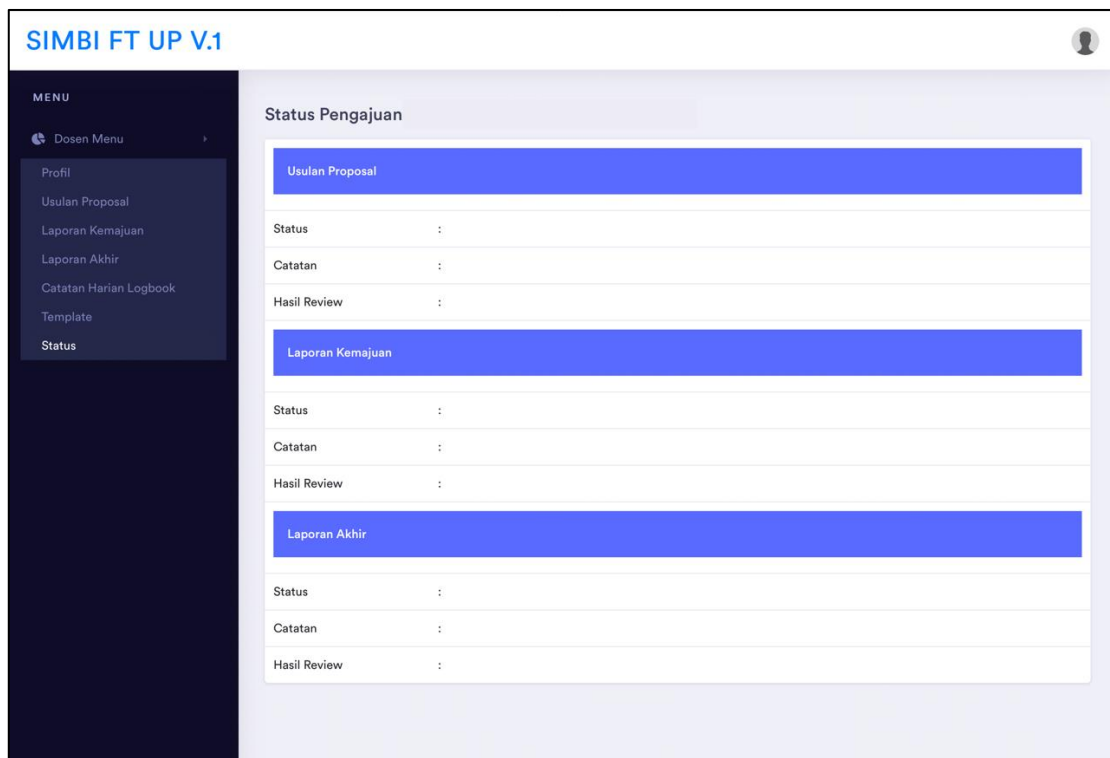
SIMBI FT UP V.1

MENU

Dosen Menu

Profil
Usulan Proposal
Laporan Kemajuan
Laporan Akhir
Catatan Harian Logbook
Template
Status

Status Pengajuan

Usulan Proposal

Status :
Catatan :
Hasil Review :

Laporan Kemajuan

Status :
Catatan :
Hasil Review :

Laporan Akhir

Status :
Catatan :
Hasil Review :